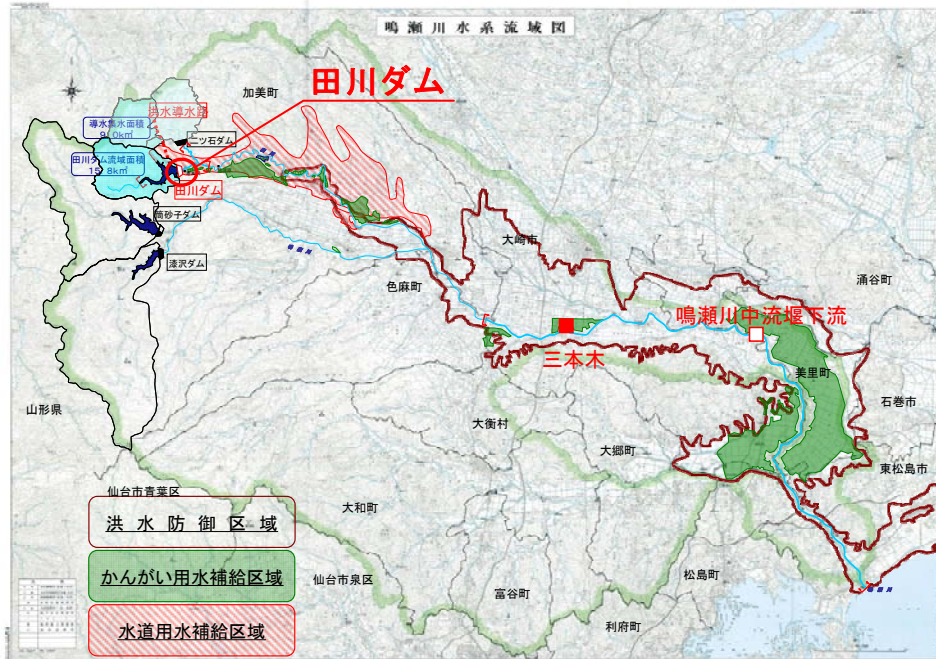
鳴瀬川水系流域図

田川ダム

加美町

洪水導水路

導水集水面積
9.0km²

田川ダム流域面積
15.8km²

二ツ石ダム

田川ダム

南砂子ダム

漆沢ダム

大崎市

色麻町

涌谷町

鳴瀬川中流堰下流

三本木

美里町

石巻市

山形県

大衡村

大郷町

東松島市

仙台市青葉区

大和町

仙台市泉区

富谷町

松島町

利府町

洪水防御区域

かんがい用水補給区域

水道用水補給区域